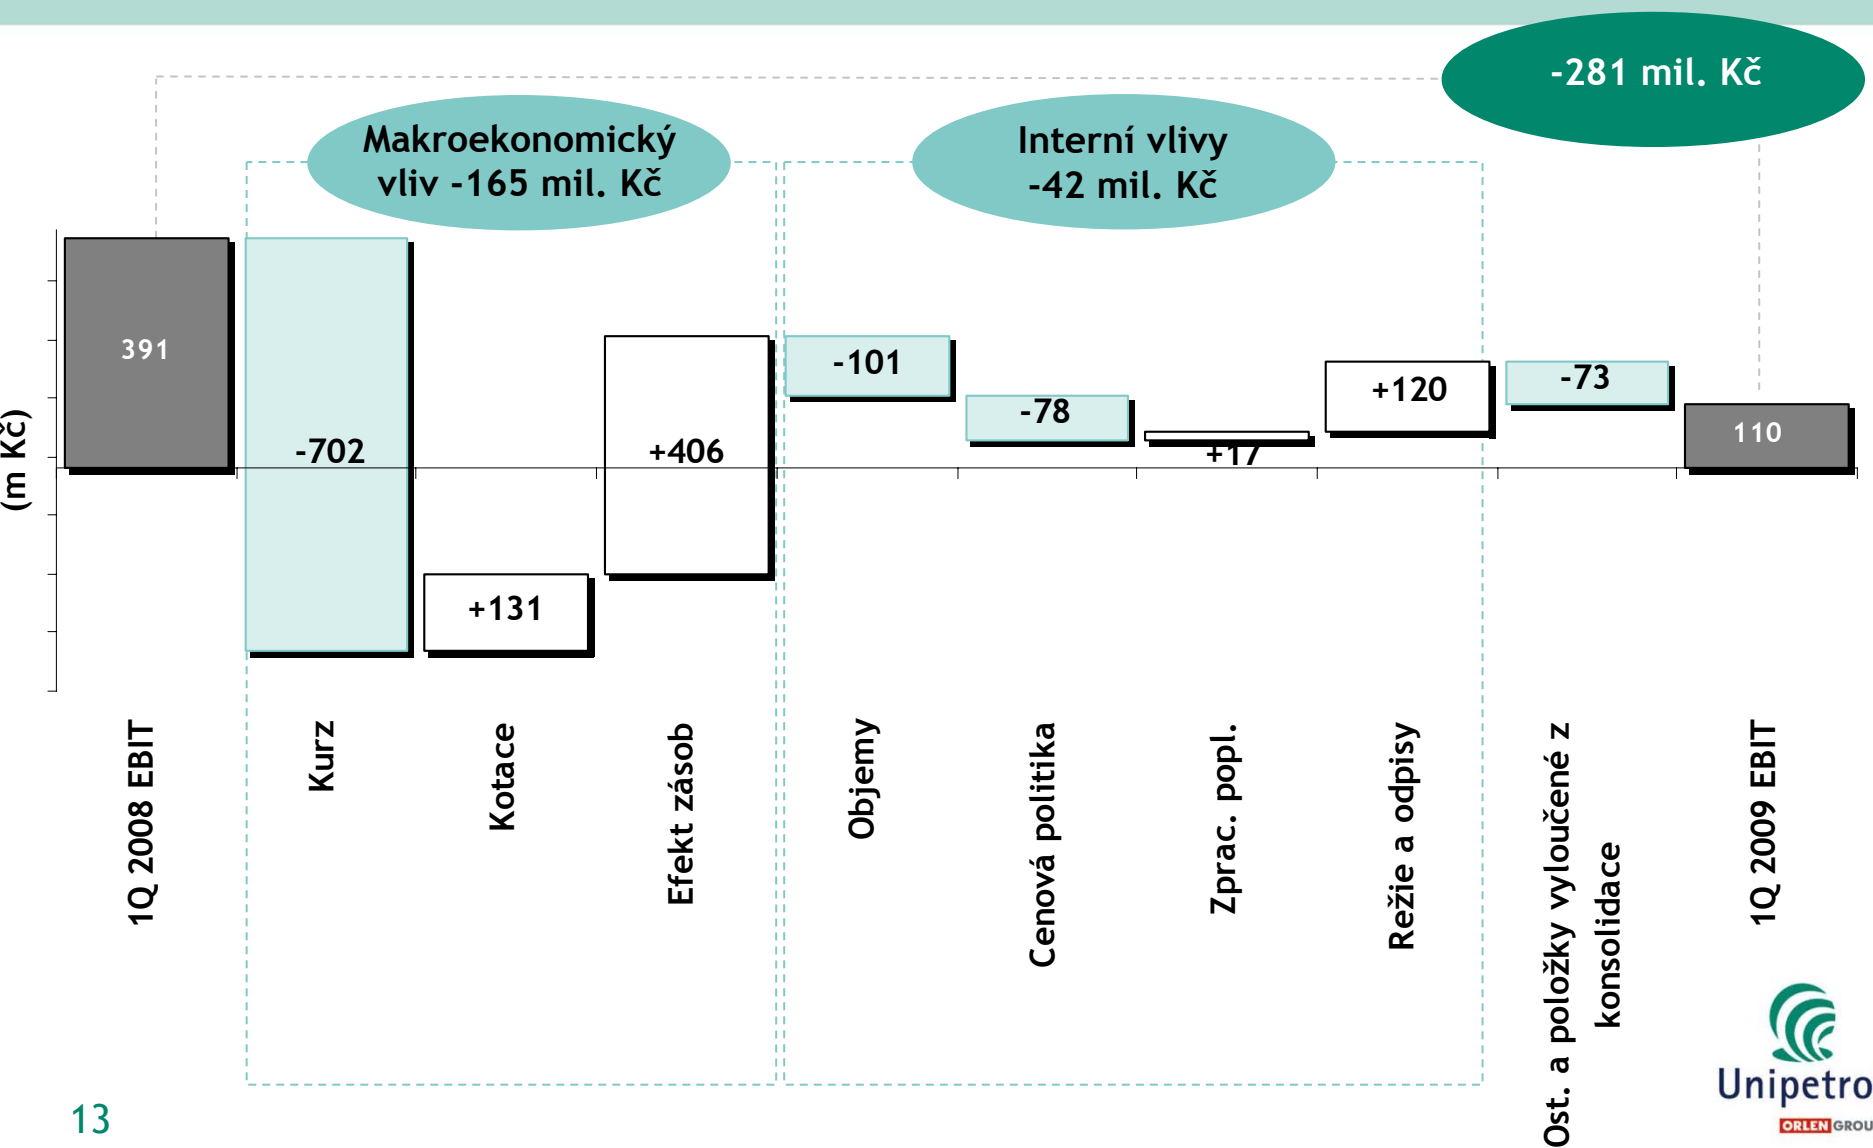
-281 mil. Kč

Makroekonomický vliv -165 mil. Kč

Interní vlivy -42 mil. Kč

(m Kč)

391

-702

+131

+406

-101

-78

+17

+120

-73

110

1Q 2008 EBIT

Kurz

Kotace

Efekt zásob

Objemy

Cenová politika

Zprac. popl.

Režie a odpisy

Ost. a položky vyloučené z konsolidace

1Q 2009 EBIT

13

Unipetro

ORLEN GROU